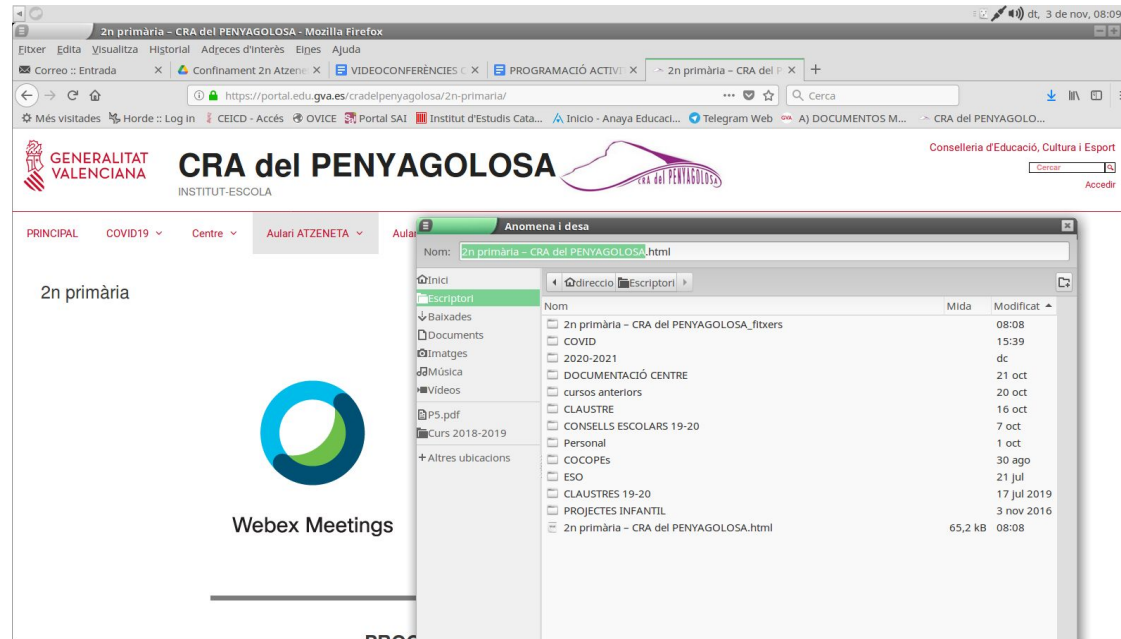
dt, 3 de nov, 08:09

2n primària – CRA del PENYAGOLOSA - Mozilla Firefox

Fitxer Edita Visualitza Historial Adreces d'interès Eines Ajuda

Correo :: Entrada × Confinament 2n Atzene × VIDEOCONFERÈNCIES × PROGRAMACIÓ ACTIVI × 2n primària – CRA del P × +

https://portal.edu.gva.es/cradelpenyagolosa/2n-primaria/ ··· Cerca

Més visitades Horde :: Log in CEICD - Accés OVICE Portal SAI Institut d'Estudis Cata... Inicio - Anaya Educaci... Telegram Web A) DOCUMENTOS M... CRA del PENYAGOLO...

GENERALITAT VALENCIANA

CRA del PENYAGOLOSA

INSTITUT-ESCOLA

CRA del PENYAGOLOSA

Conselleria d'Educació, Cultura i Esport

Cercar

Accedir

PRINCIPAL COVID19 Centre Aulari ATZENETA Aular

2n primària

Webex Meetings

Anomena i desa

Nom: 2n primària – CRA del PENYAGOLOSA.html

Inici
Escriptori
Baixades
Documents
Imatges
Música
Vídeos
P5.pdf
Curs 2018-2019
+ Altres ubicacions

direccio Escriptori

| Nom | Mida | Modificat |
|---|---|---|
| 2n primària – CRA del PENYAGOLOSA_fitxers | | 08:08 |
| COVID | | 15:39 |
| 2020-2021 | | dc |
| DOCUMENTACIÓ CENTRE | | 21 oct |
| cursos anteriors | | 20 oct |
| CLAUSTRE | | 16 oct |
| CONSELLS ESCOLARS 19-20 | | 7 oct |
| Personal | | 1 oct |
| COCOPEs | | 30 ago |
| ESO | | 21 jul |
| CLAUSTRES 19-20 | | 17 jul 2019 |
| PROJECTES INFANTIL | | 3 nov 2016 |
| 2n primària – CRA del PENYAGOLOSA.html | 65,2 kB | 08:08 |